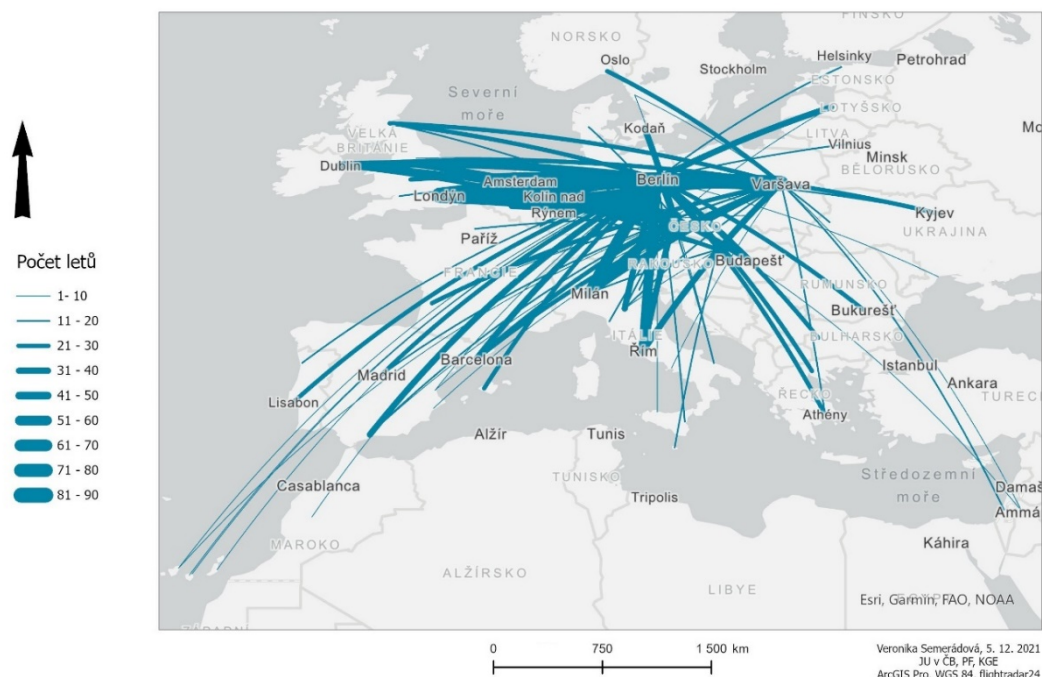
FINSKO
NORSKO
Oslo
Helsinky
Stockholm
Petrohrad
ESTONSKO
Severní moře
LOTYŠSKO
VELKÁ BRITÁNIE
Kodaň
LITVA
Vilnius
Mo
Dublin
Minsk
BĚLORUSKO
Amsterdam
Berlín
Varšava
Londýn
Kolín nad Rýnem
Kyjev
ČESKO
UKRAJINA
Paříž
RAKOUSKO
Budapešť
FRANCIE
RUMUNSKO
Milán
Bukurešť
ITÁLIE
BULHARSKO
Řím
Barcelona
Istanbul
Madrid
Ankara
Lisabon
ŘECKO
TURECKO
Athény
Alžír
Tunis
TUNISKO
Středozemní moře
Casablanca
Tripolis
Damašek
Ammán
MAROKO
Káhira
ALŽÍRSKO
LIBYE
Esri, Garmin, FAO, NOAA
ZÁPADNÍ

Počet letů
1- 10
11 - 20
21 - 30
31 - 40
41 - 50
51 - 60
61 - 70
71 - 80
81 - 90

0
750
1 500 km

Veronika Semerádová, 5. 12. 2021
JU v ČB, PF, KGE
ArcGIS Pro, WGS 84, flightradar24